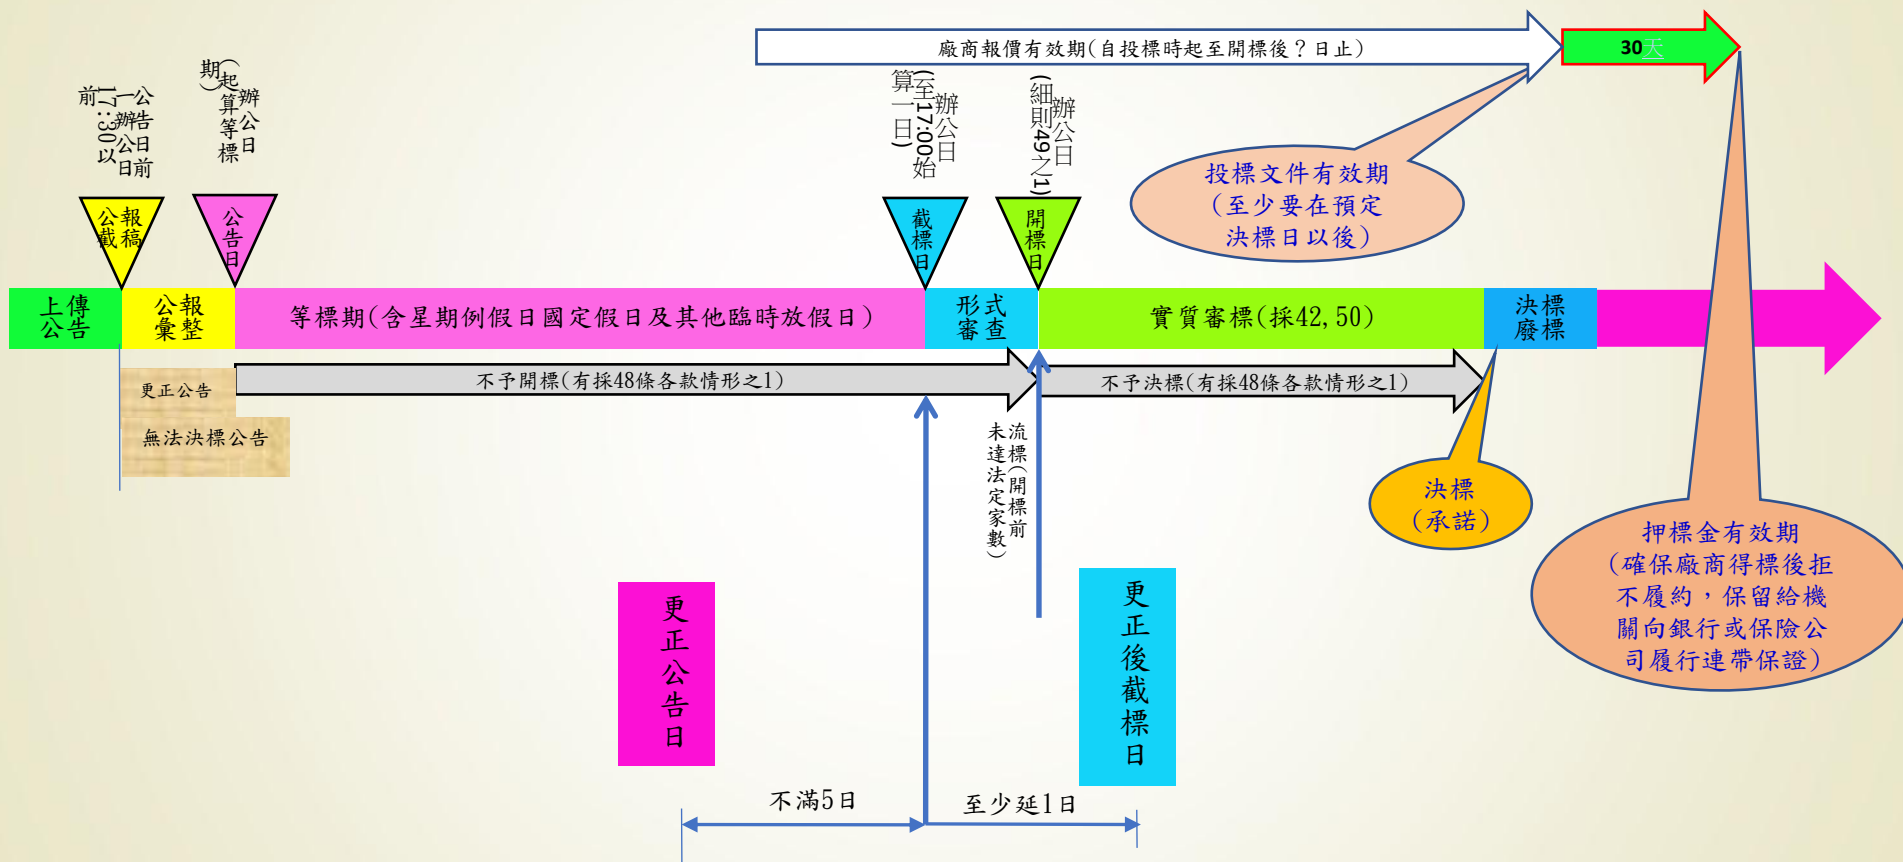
廠商報價有效期(自投標時起至開標後？日止)

30天

公告日前一辦公日17:30以前

公告日起算等標期辦

截標日辦公日至17:00始算一日

開標日辦公日(細則49之1)

投標文件有效期(至少要在預定決標日以後)

公報截稿

公告日

截標日

開標日

上傳公告

公報彙整

等標期(含星期例假日國定假日及其他臨時放假日)

形式審查

實質審標(採42,50)

決標廢標

更正公告

無法決標公告

不予開標(有採48條各款情形之1)

不予決標(有採48條各款情形之1)

流標(開標前未達法定家數)

決標(承諾)

押標金有效期(確保廠商得標後拒不履約，保留給機關向銀行或保險公司履行連帶保證)

更正公告日

更正後截標日

不滿5日

至少延1日